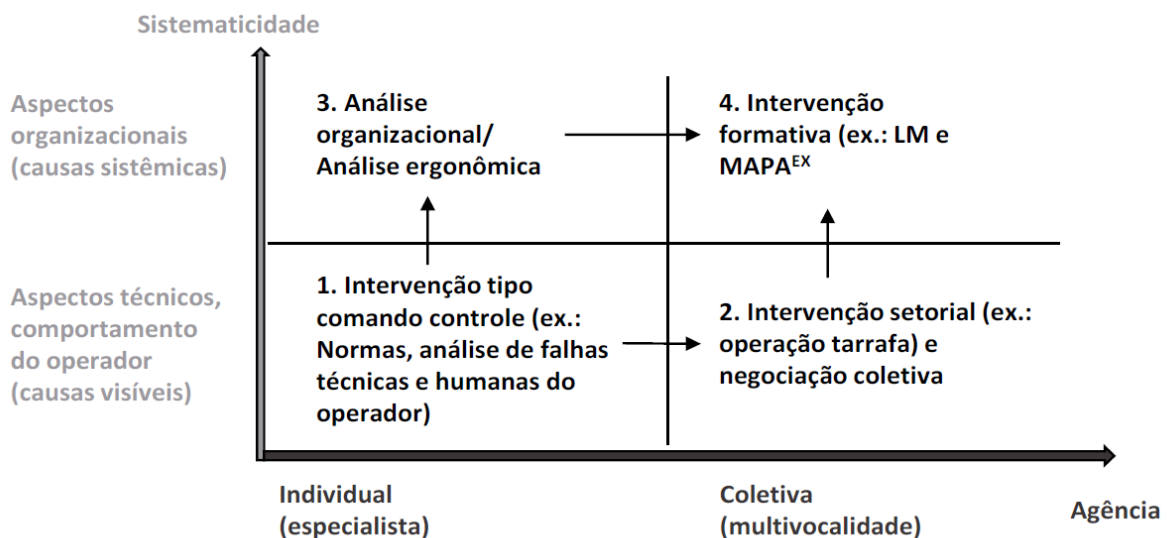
Sistematicidade

Aspectos organizacionais (causas sistêmicas)

3. Análise organizacional/ Análise ergonômica

4. Intervenção formativa (ex.: LM e MAPA$^{EX}$

Aspectos técnicos, comportamento do operador (causas visíveis)

1. Intervenção tipo comando controle (ex.: Normas, análise de falhas técnicas e humanas do operador)

2. Intervenção setorial (ex.: operação tarrafa) e negociação coletiva

Individual (especialista)

Coletiva (multivocalidade)

Agência